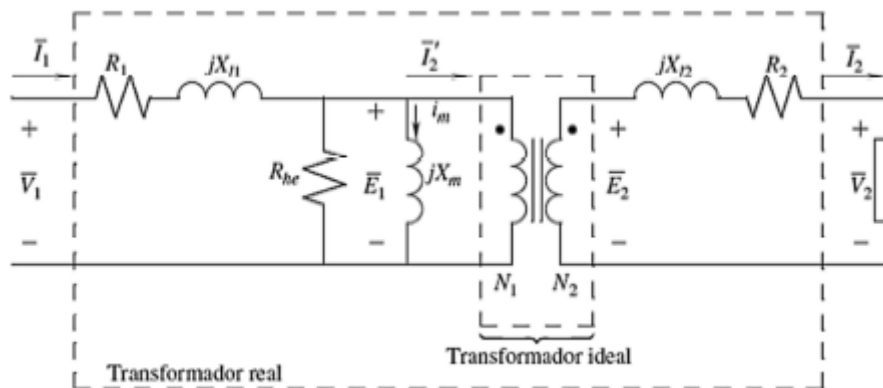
$\overline{I}_1$ $R_1$ $jX_{l1}$ $\overline{I}_2'$ $jX_{l2}$ $R_2$ $\overline{I}_2$

$+$ $+$ $i_m$ $+$ $+$

$\overline{V}_1$ $R_{he}$ $\overline{E}_1$ $jX_m$ $\overline{E}_2$ $\overline{V}_2$

$-$ $-$ $-$ $-$

$N_1$ $N_2$

Transformador ideal

Transformador real